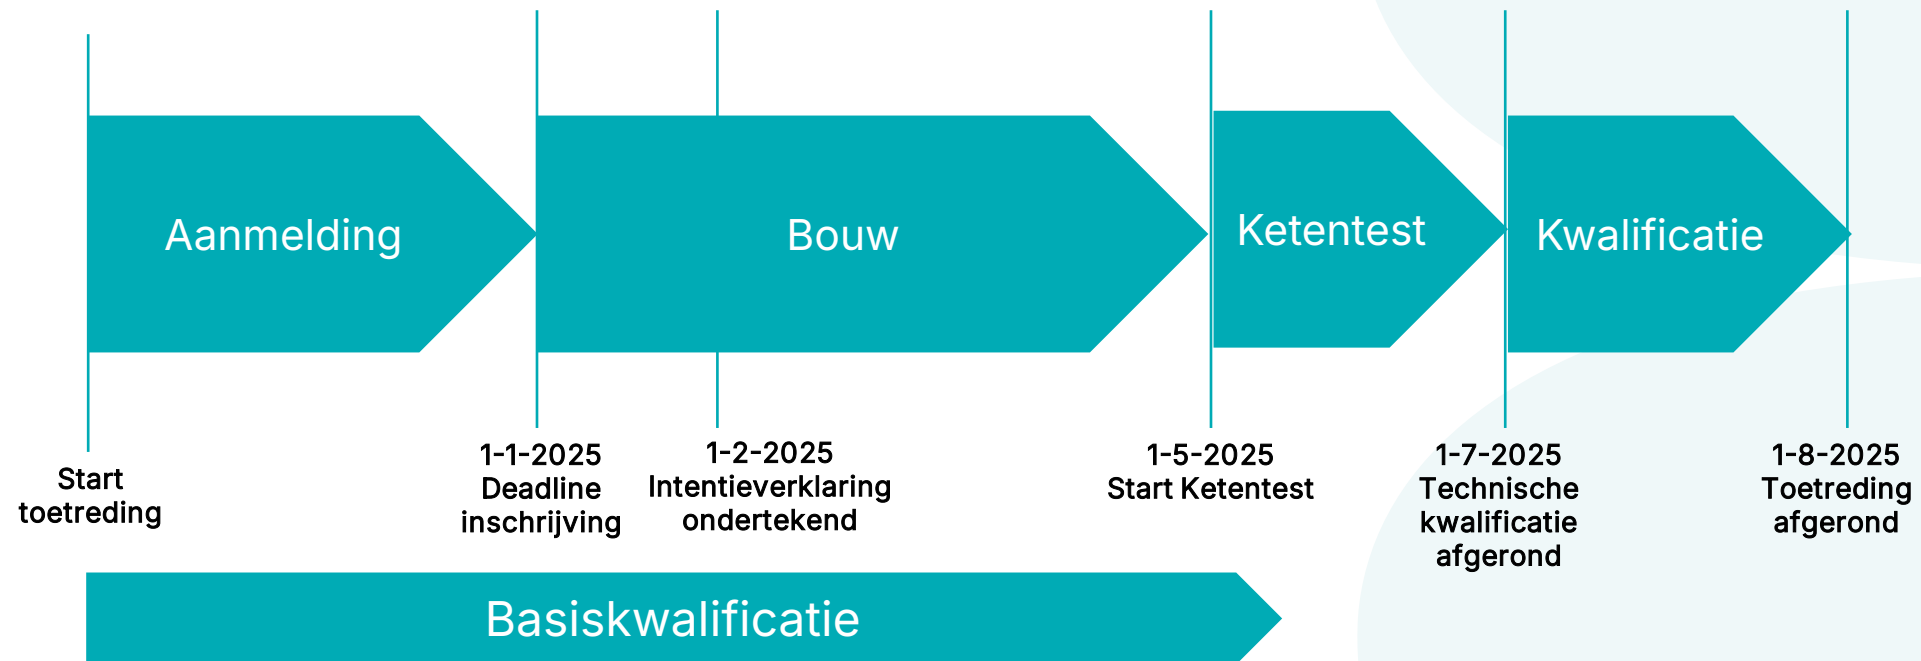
Aanmelding

Bouw

Ketentest

Kwalificatie

Start toetreding

1-1-2025
Deadline inschrijving

1-2-2025
Intentieverklaring ondertekend

1-5-2025
Start Ketentest

1-7-2025
Technische kwalificatie afgerond

1-8-2025
Toetreding afgerond

Basiskwalificatie